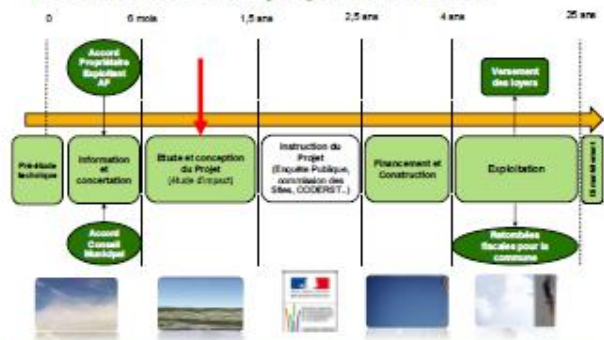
0

6 mois

1,5 ans

2,5 ans

4 ans

25 ans

Accord Propriétaire Exploitant AF

Versement des loyers

Pré-étude technique

Information et concertation

Etude et conception du Projet (étude d'impact)

Instruction du Projet (Enquête Publique, commission des Sites, CODERST...)

Financement et Construction

Exploitation

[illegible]

Accord Conseil Municipal

Retombées fiscales pour la commune